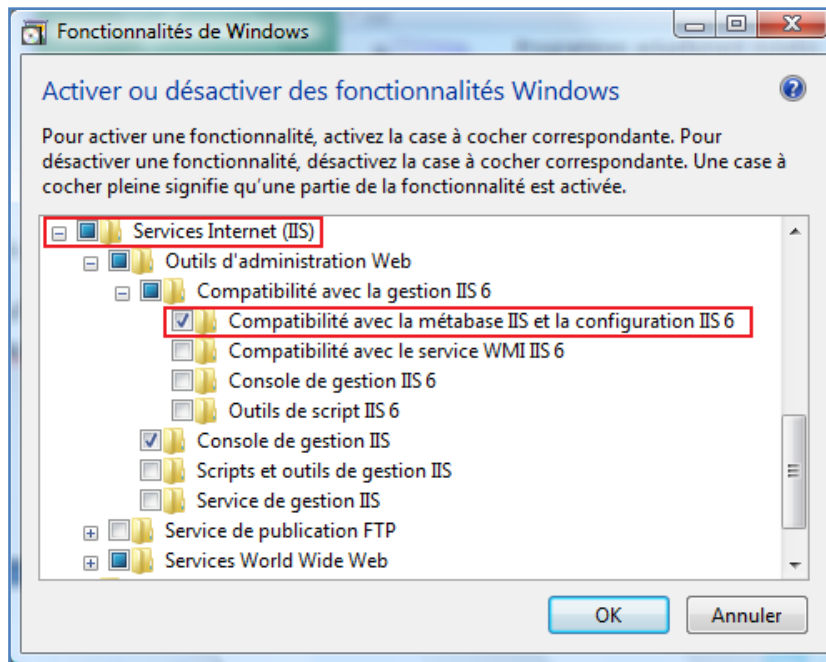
Fonctionnalités de Windows

Activer ou désactiver des fonctionnalités Windows

Pour activer une fonctionnalité, activez la case à cocher correspondante. Pour désactiver une fonctionnalité, désactivez la case à cocher correspondante. Une case à cocher pleine signifie qu'une partie de la fonctionnalité est activée.

Services Internet (IIS)
Outils d'administration Web
Compatibilité avec la gestion IIS 6
Compatibilité avec la métabase IIS et la configuration IIS 6
Compatibilité avec le service WMI IIS 6
Console de gestion IIS 6
Outils de script IIS 6
Console de gestion IIS
Scripts et outils de gestion IIS
Service de gestion IIS
Service de publication FTP
Services World Wide Web

OK
Annuler